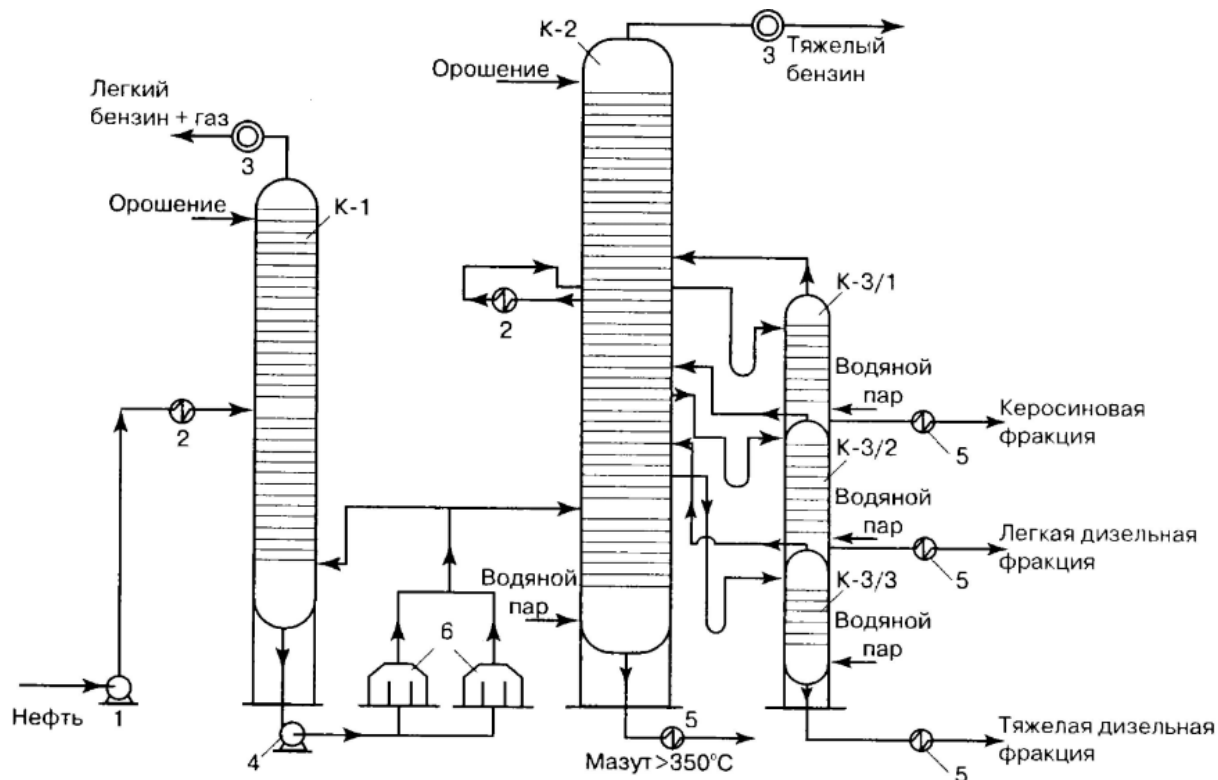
К-2

3 Тяжелый бензин

Орошение

Легкий бензин + газ

3

Орошение

К-1

2

К-3/1

Водяной пар

Керосиновая фракция

5

2

К-3/2

Водяной пар

Легкая дизельная фракция

5

К-3/3

Водяной пар

Водяной пар

6

Нефть 1

4

5

Мазут >350°С

Тяжелая дизельная фракция

5